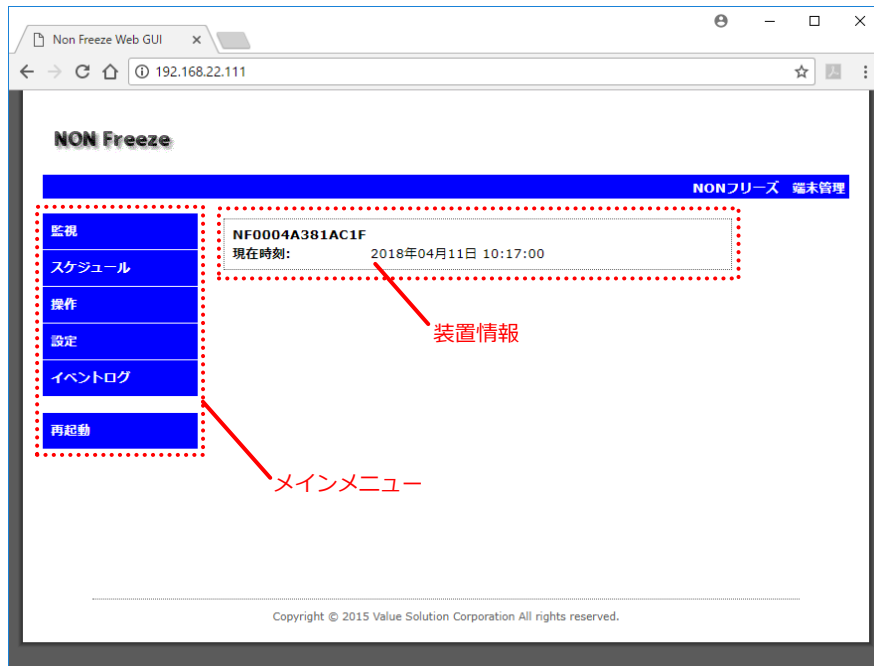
Non Freeze Web GUI

192.168.22.111

NON Freeze

NONフリーズ　端末管理

監視
スケジュール
操作
設定
イベントログ

再起動

NF0004A381AC1F
現在時刻:　2018年04月11日 10:17:00

装置情報

メインメニュー

Copyright © 2015 Value Solution Corporation All rights reserved.